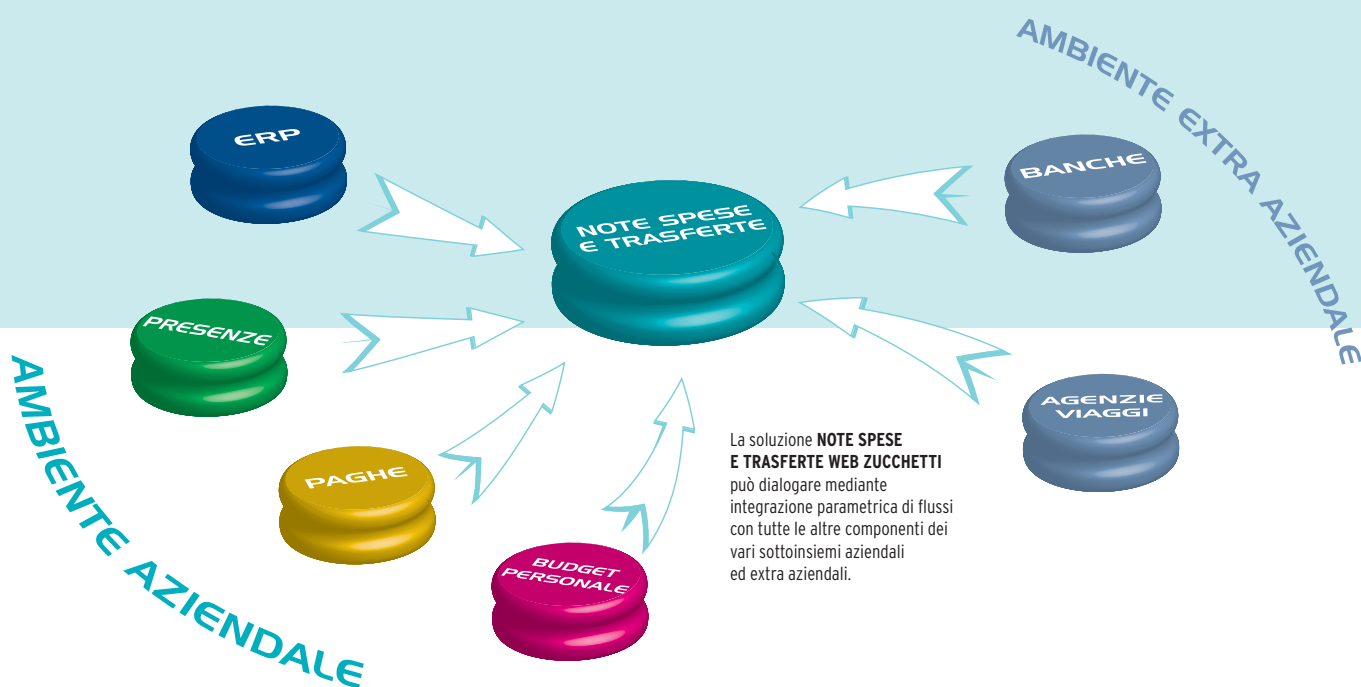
AMBIENTE EXTRA AZIENDALE

ERP

NOTE SPESE E TRASFERTE

BANCHE

PRESENZE

AGENZIE VIAGGI

PAGHE

BUDGET PERSONALE

AMBIENTE AZIENDALE

La soluzione **NOTE SPESE E TRASFERTE WEB ZUCCHETTI** può dialogare mediante integrazione parametrica di flussi con tutte le altre componenti dei vari sottoinsiemi aziendali ed extra aziendali.